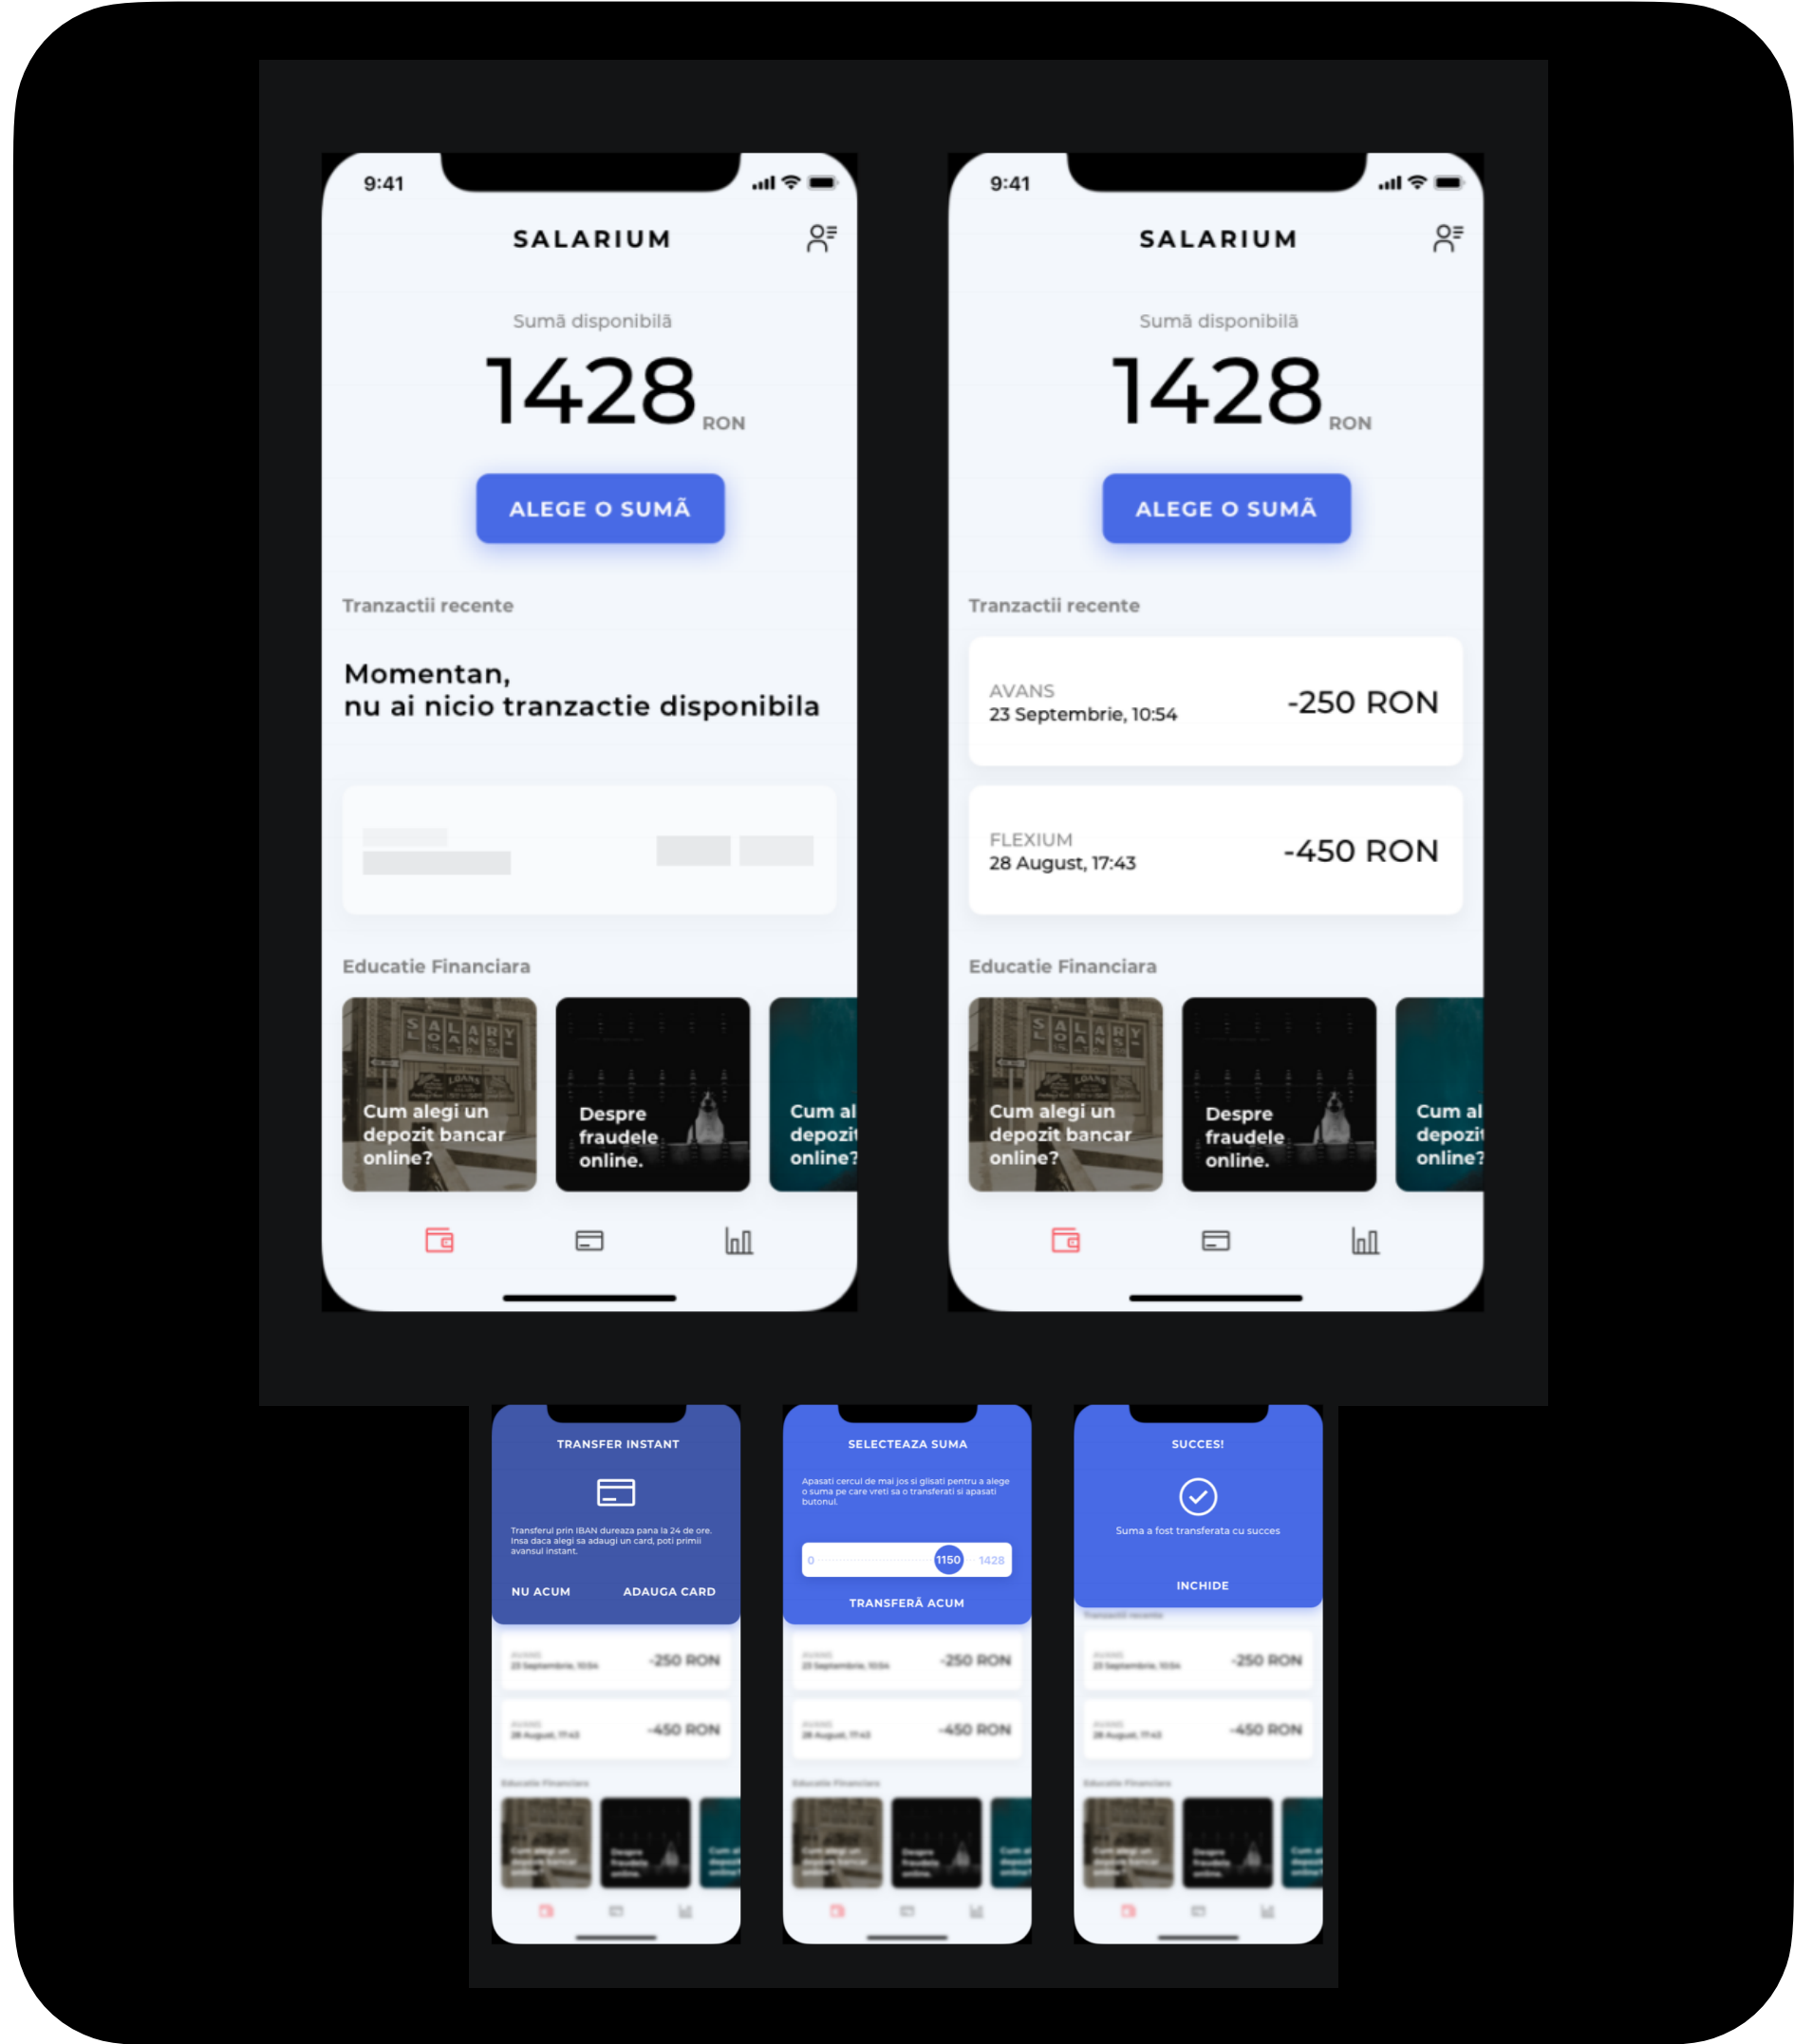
9:41

SALARIUM

Sumă disponibilă

1428 RON

ALEGE O SUMĂ

Tranzactii recente

Momentan,
nu ai nicio tranzactie disponibila

Educatie Financiara

Cum alegi un depozit bancar online?

Despre fraudele online.

Cum al depozit online?

9:41

SALARIUM

Sumă disponibilă

1428 RON

ALEGE O SUMĂ

Tranzactii recente

AVANS
23 Septembrie, 10:54
-250 RON

FLEXIUM
28 August, 17:43
-450 RON

Educatie Financiara

Cum alegi un depozit bancar online?

Despre fraudele online.

Cum al depozit online?

TRANSFER INSTANT

Transferul prin IBAN dureaza pana la 24 de ore. Insa daca alegi sa adaugi un card, poti primi avansul instant.

NU ACUM ADAUGA CARD

-250 RON
-450 RON

SELECTEAZA SUMA

Apasati cercul de mai jos si glisati pentru a alege o suma pe care vreti sa o transferati si apasati butonul.

0 1150 1428

TRANSFERĂ ACUM

-250 RON
-450 RON

SUCCES!

Suma a fost transferata cu succes

INCHIDE

-250 RON
-450 RON